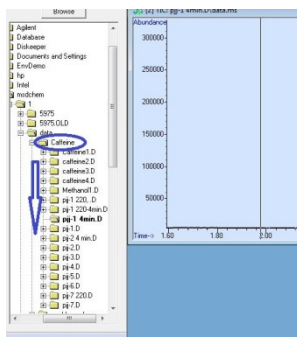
Browse

Agilent
Database
Diskeeper
Documents and Settings
EnvDemo
hp
Intel
msdchem
1
5975
5975.OLD
data
Caffeine
caffeine1.D
caffeine2.D
caffeine3.D
caffeine4.D
Methanol1.D
pj-1 220..D
pj-1 220-4min.D
pj-1 4min.D
pj-1.D
pj-2 4 min.D
pj-2.D
pj-3.D
pj-4.D
pj-5.D
pj-6.D
pj-7 220.D
pj-7.D

[2] TIC: pj-1 4min.D\data.ms
Abundance
300000
250000
200000
150000
100000
50000
Time-->
1.60
1.80
2.00